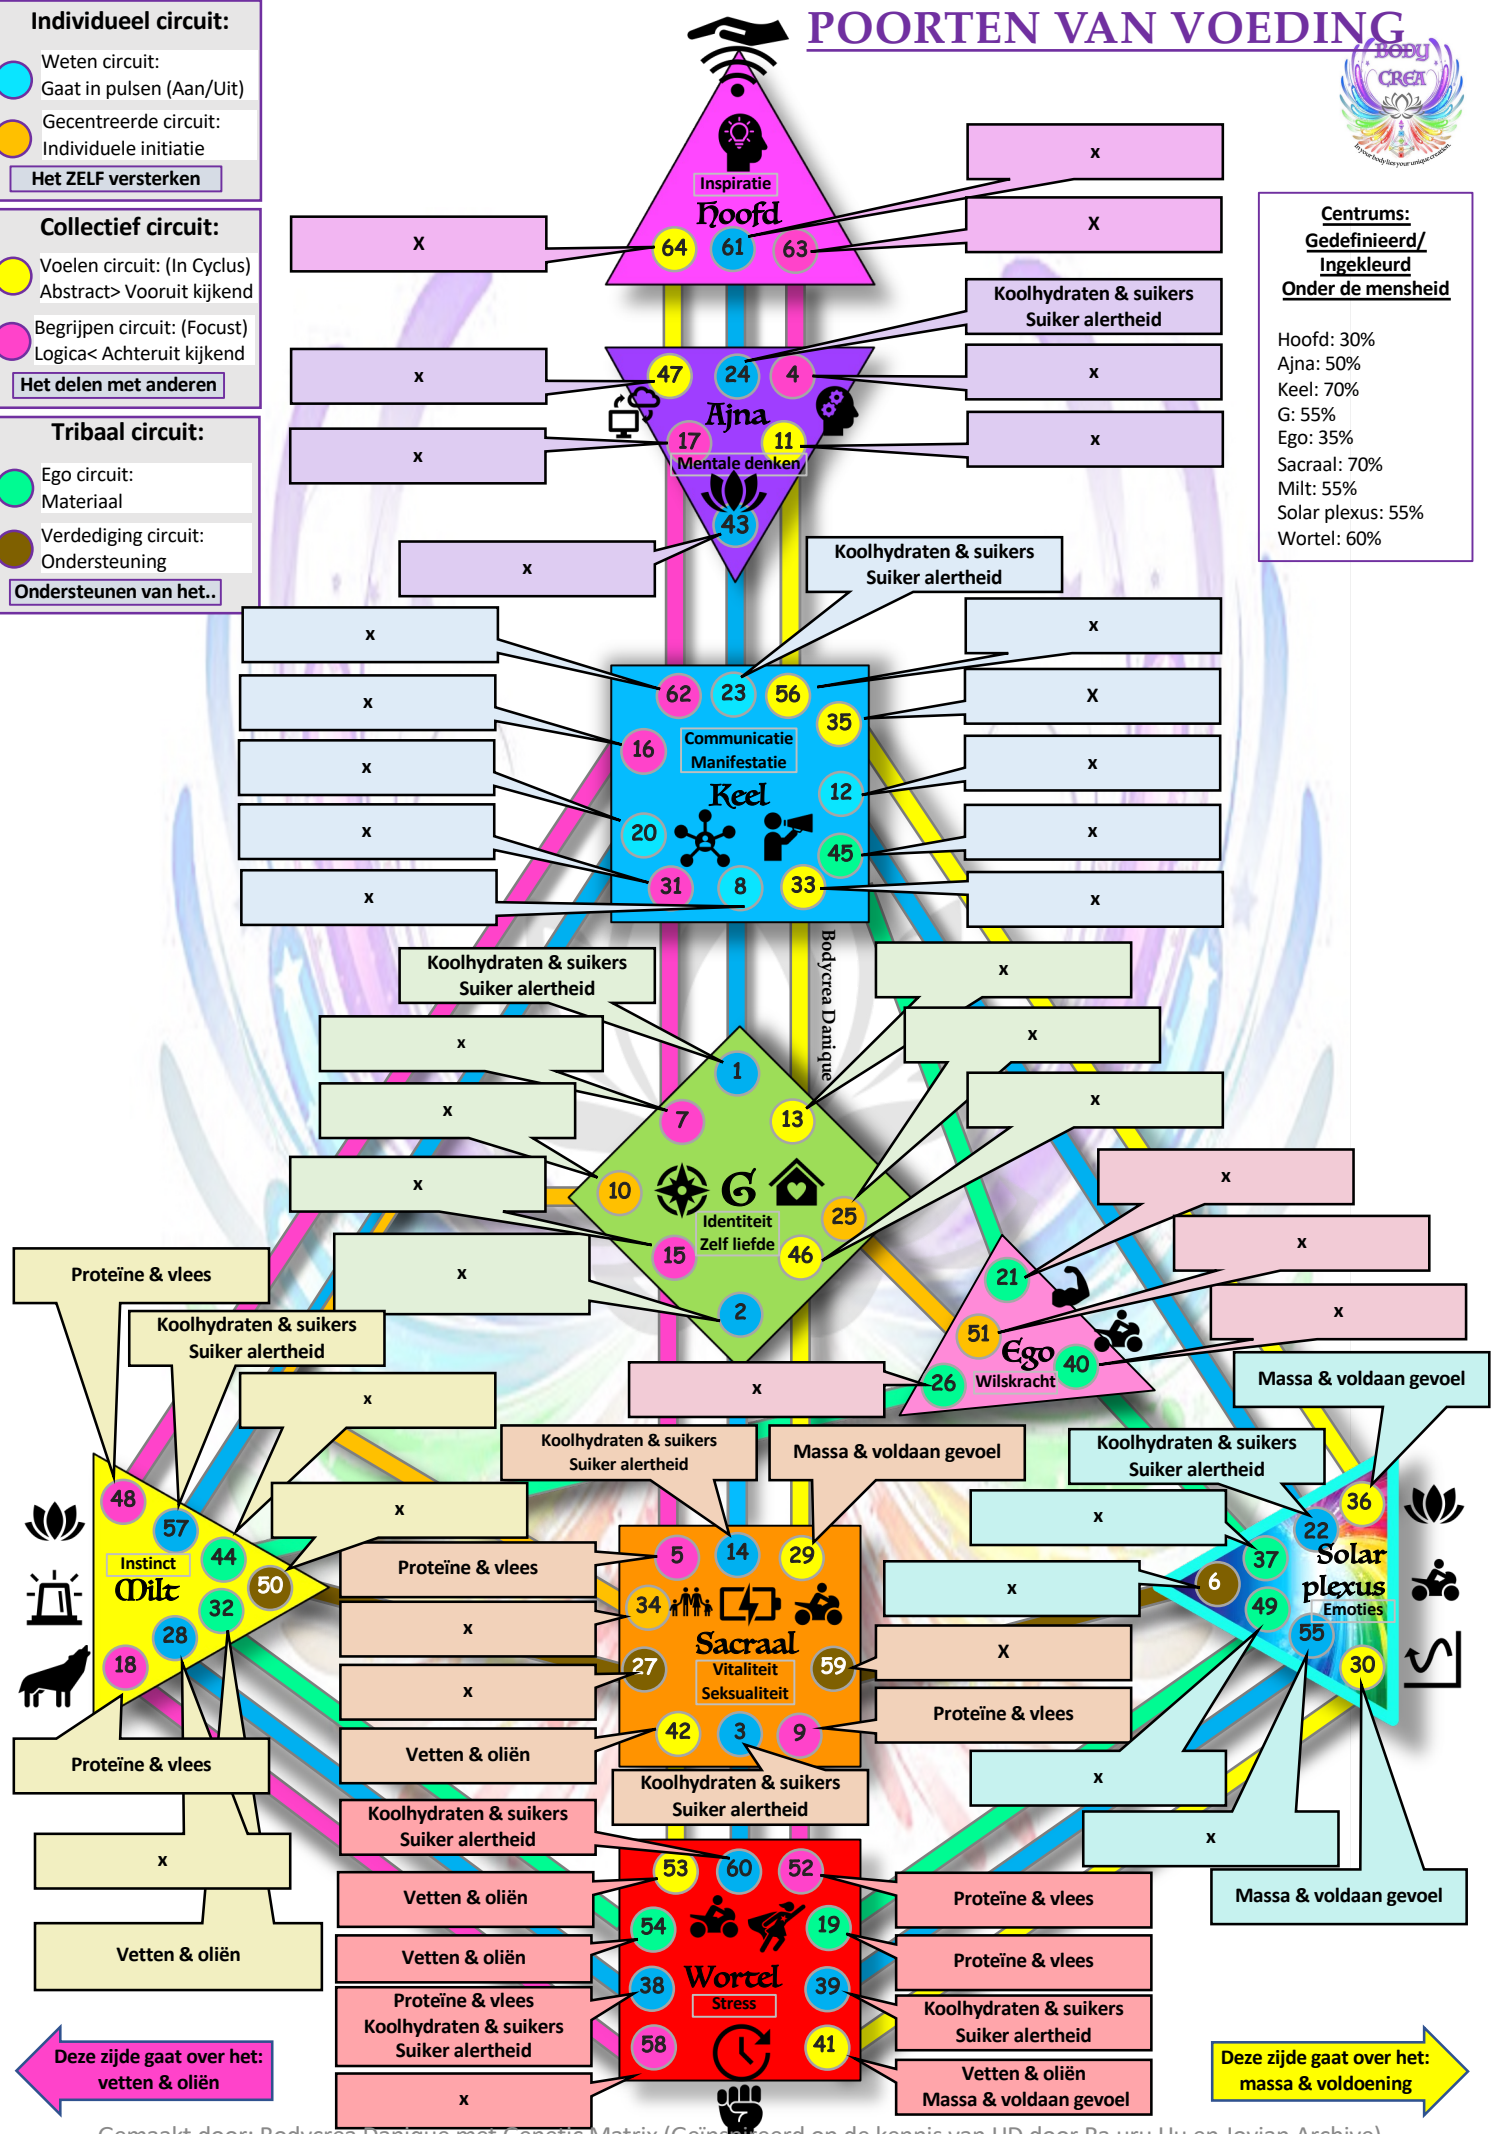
POORTEN VAN VOEDING

BODY CREA

Individueel circuit:
Weten circuit: Gaat in pulsen (Aan/Uit)
Gecentreerde circuit: Individuele initiatie
Het ZELF versterken

Collectief circuit:
Voelen circuit: (In Cyclus) Abstract> Vooruit kijkend
Begrijpen circuit: (Focust) Logica< Achteruit kijkend
Het delen met anderen

Tribaal circuit:
Ego circuit: Materiaal
Verdediging circuit: Ondersteuning
Ondersteunen van het..

Centrums: Gedefinieerd/ Ingekleurd Onder de mensheid

Hoofd: 30%
Ajna: 50%
Keel: 70%
G: 55%
Ego: 35%
Sacraal: 70%
Milt: 55%
Solar plexus: 55%
Wortel: 60%

Inspiratie
Hoofd
64 61 63
x
x
x
Koolhydraten & suikers Suiker alertheid

47 24 4
Ajna
17 11
Mentale denken
43
x
x
x
x
x

Koolhydraten & suikers Suiker alertheid
x
x
62 23 56
35
16
Communicatie Manifestatie
Keel
12
20
45
31 8 33
x
x
x
x
x
x
x
x

Bodycrea Danique

Koolhydraten & suikers Suiker alertheid
x
x
x
x
x
x
1
7 13
10 G 25
Identiteit Zelf liefde
15 46
2
x

x
x
x
21
51
Ego 40
26 Wilskracht
x
Massa & voldaan gevoel

Proteïne & vlees
Koolhydraten & suikers Suiker alertheid
x
x
48
57
44
Instinct
Milt
50
32
28
18
Proteïne & vlees
x
Vetten & oliën

Koolhydraten & suikers Suiker alertheid
Massa & voldaan gevoel
Proteïne & vlees
x
x
Vetten & oliën
5 14 29
34
Sacraal
Vitaliteit Seksualiteit
27 59
42 3 9
x
Proteïne & vlees
Koolhydraten & suikers Suiker alertheid

Koolhydraten & suikers Suiker alertheid
x
x
36
22
Solar plexus
Emoties
6
37
49
55
30
x
x
Massa & voldaan gevoel

Koolhydraten & suikers Suiker alertheid
Vetten & oliën
Vetten & oliën
Proteïne & vlees Koolhydraten & suikers Suiker alertheid
x
53 60 52
54 19
Wortel
Stress
38 39
58 41
Proteïne & vlees
Proteïne & vlees
Koolhydraten & suikers Suiker alertheid
Vetten & oliën Massa & voldaan gevoel

Deze zijde gaat over het: vetten & oliën
Deze zijde gaat over het: massa & voldoening

Gemaakt door: Bodycrea Danique met Genetic Matrix (Geïnspireerd op de kennis van HD door Ra uru Hu en Jovian Archive)